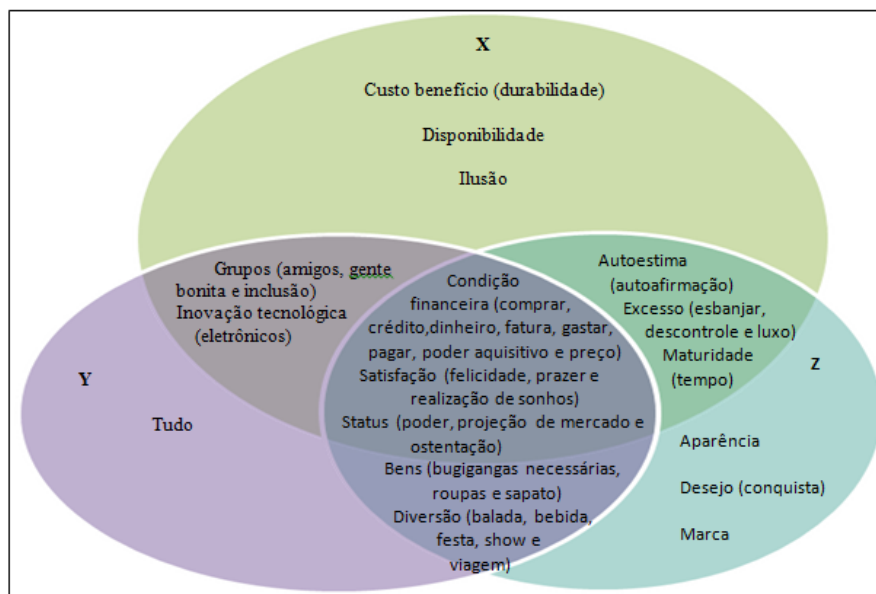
X

Custo benefício (durabilidade)

Disponibilidade

Ilusão

Grupos (amigos, gente bonita e inclusão)
Inovação tecnológica (eletrônicos)

Condição financeira (comprar, crédito,dinheiro, fatura, gastar, pagar, poder aquisitivo e preço)
Satisfação (felicidade, prazer e realização de sonhos)
Status (poder, projeção de mercado e ostentação)
Bens (bugigangas necessárias, roupas e sapato)
Diversão (balada, bebida, festa, show e viagem)

Autoestima (autoafirmação)
Excesso (esbanjar, descontrole e luxo)
Maturidade (tempo)

Y

Tudo

Z

Aparência

Desejo (conquista)

Marca